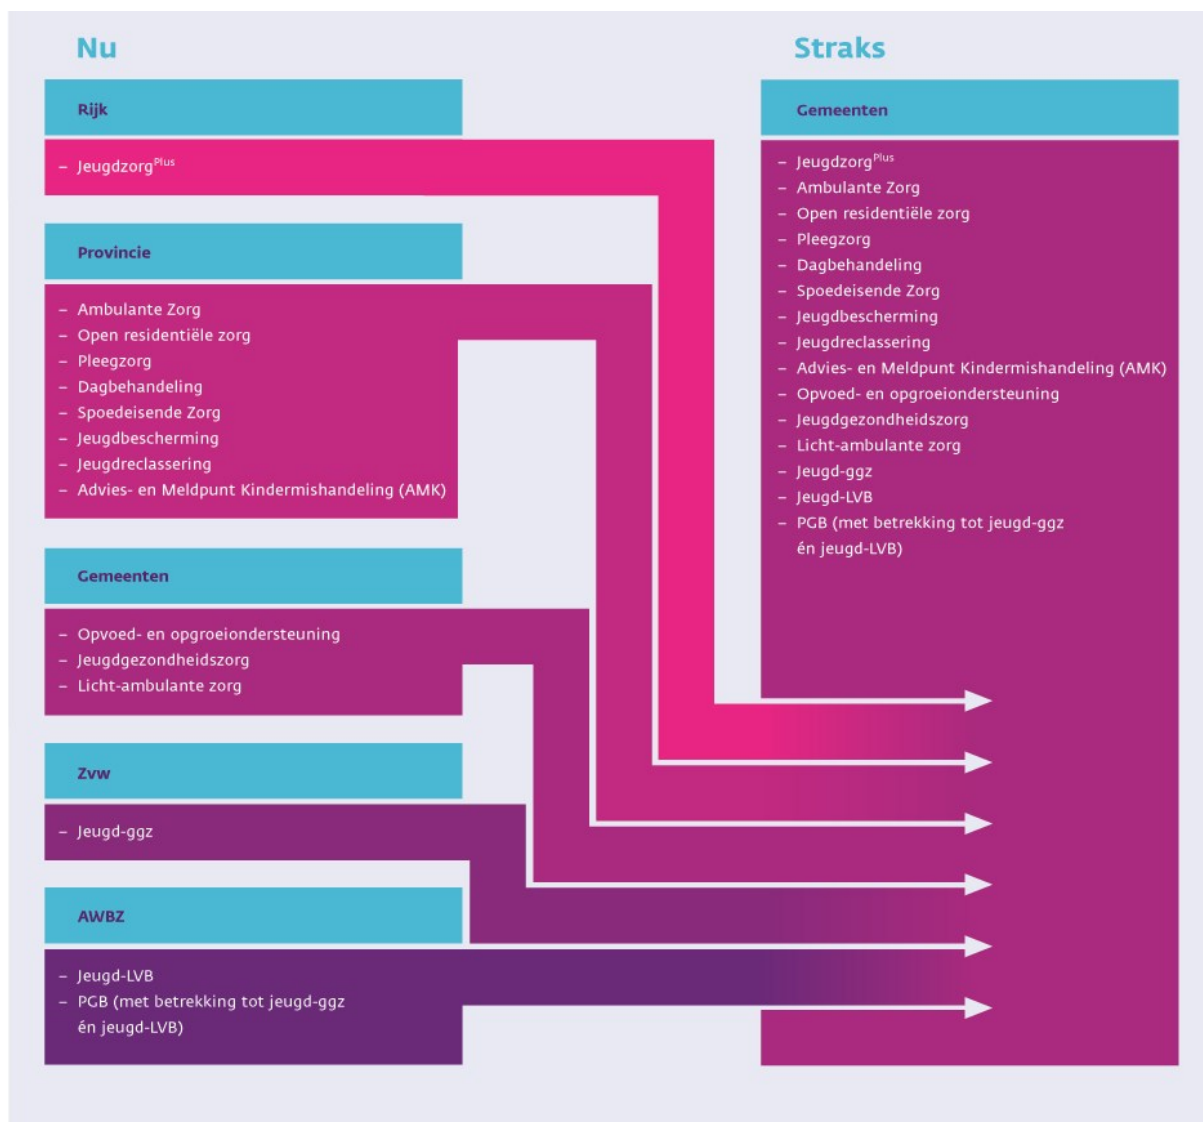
Nu

Rijk

– Jeugdzorg$^{Plus}$

Provincie

– Ambulante Zorg
– Open residentiële zorg
– Pleegzorg
– Dagbehandeling
– Spoedeisende Zorg
– Jeugdbescherming
– Jeugdreclassering
– Advies- en Meldpunt Kindermishandeling (AMK)

Gemeenten

– Opvoed- en opgroeiondersteuning
– Jeugdgezondheidszorg
– Licht-ambulante zorg

Zvw

– Jeugd-ggz

AWBZ

– Jeugd-LVB
– PGB (met betrekking tot jeugd-ggz én jeugd-LVB)

Straks

Gemeenten

– Jeugdzorg$^{Plus}$
– Ambulante Zorg
– Open residentiële zorg
– Pleegzorg
– Dagbehandeling
– Spoedeisende Zorg
– Jeugdbescherming
– Jeugdreclassering
– Advies- en Meldpunt Kindermishandeling (AMK)
– Opvoed- en opgroeiondersteuning
– Jeugdgezondheidszorg
– Licht-ambulante zorg
– Jeugd-ggz
– Jeugd-LVB
– PGB (met betrekking tot jeugd-ggz én jeugd-LVB)